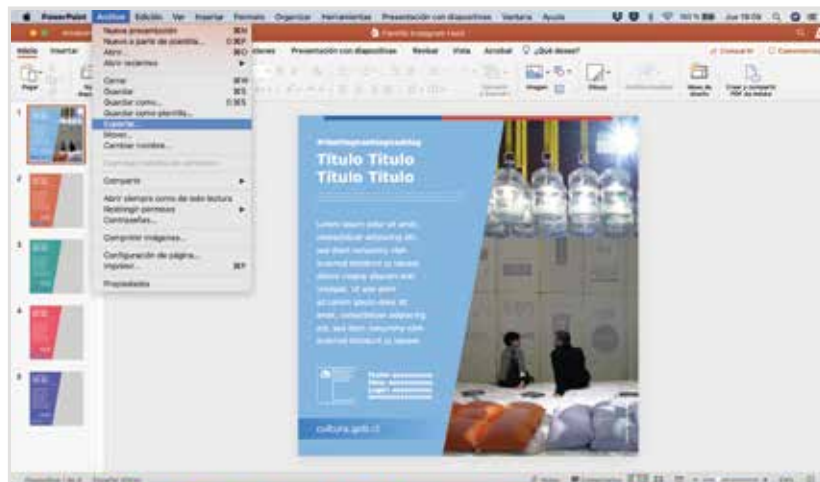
PowerPoint Archivo Edición Ver Insertar Formato Organizar Herramientas Presentación con diapositivas Ventana Ayuda

Inicio Insertar

Nueva presentación ⌘N
Nueva a partir de plantilla... ⇧⌘P
Abrir... ⌘O
Abrir recientes
Cerrar ⌘W
Guardar ⌘S
Guardar como... ⇧⌘S
Guardar como plantilla...
Exportar...
Mover...
Cambiar nombre...
Compartir
Abrir siempre como de solo lectura
Restringir permisos
Contraseñas...
Comprimir imágenes...
Configuración de página...
Imprimir... ⌘P
Propiedades

Presentación con diapositivas Revisar Vista Acrobat ¿Qué desea?

Compartir Comentarios

Imagen Diseño

Titulo Titulo
Titulo Titulo

Lorem ipsum dolor sit amet, consectetuer adipiscing elit, sed diam nonummy nibh euismod tincidunt ut laoreet dolore magna aliquam erat volutpat. Ut wisi enim ad minim veniam, quis nostrud exerci tation ullamcorper suscipit lobortis nisl ut aliquip ex ea commodo consequat.

cultura.gob.cl

1
2
3
4
5